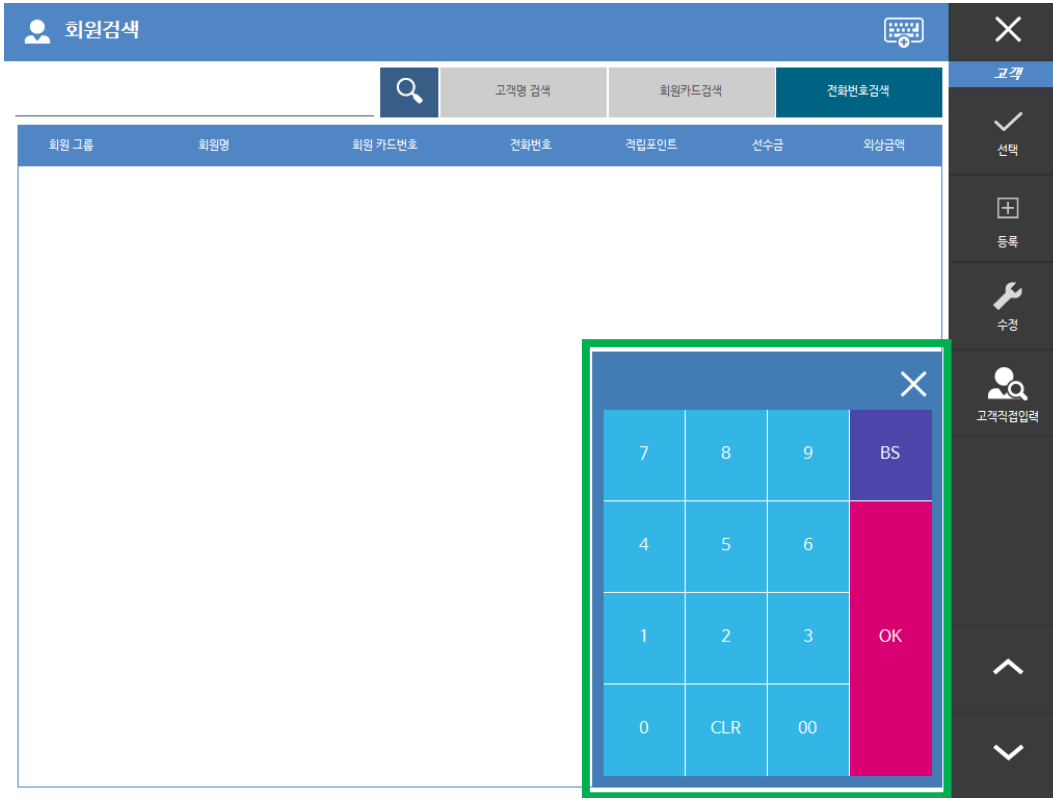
회원검색

고객명 검색 | 회원카드검색 | 전화번호검색

| 회원 그룹 | 회원명 | 회원 카드번호 | 전화번호 | 적립포인트 | 선수금 | 외상금액 |
|---|---|---|---|---|---|---|

| 7 | 8 | 9 | BS |
|---|---|---|---|
| 4 | 5 | 6 | OK |
| 1 | 2 | 3 | |
| 0 | CLR | 00 | |

고객
선택
등록
수정
고객직접입력